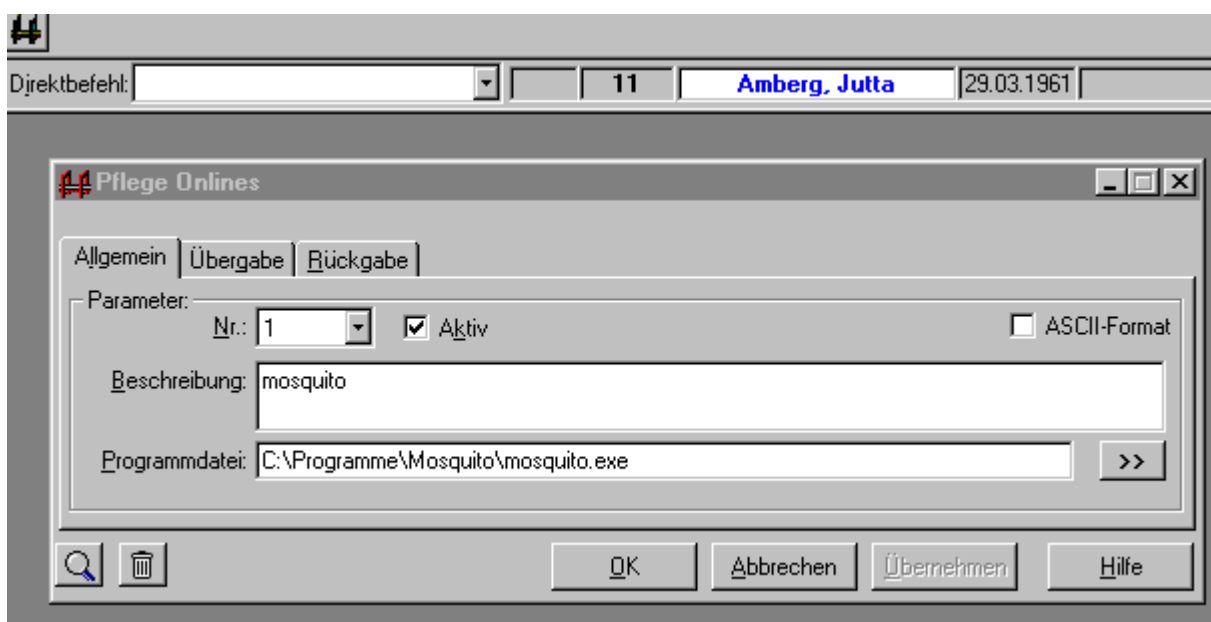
Direktbefehl:
11
Amberg, Jutta
29.03.1961

Pflege Onlines

Allgemein | Übergabe | Rückgabe

Parameter:
Nr.: 1
Aktiv
ASCII-Format
Beschreibung: mosquito
Programmdatei: C:\Programme\Mosquito\mosquito.exe
>>

OK
Abbrechen
Übernehmen
Hilfe